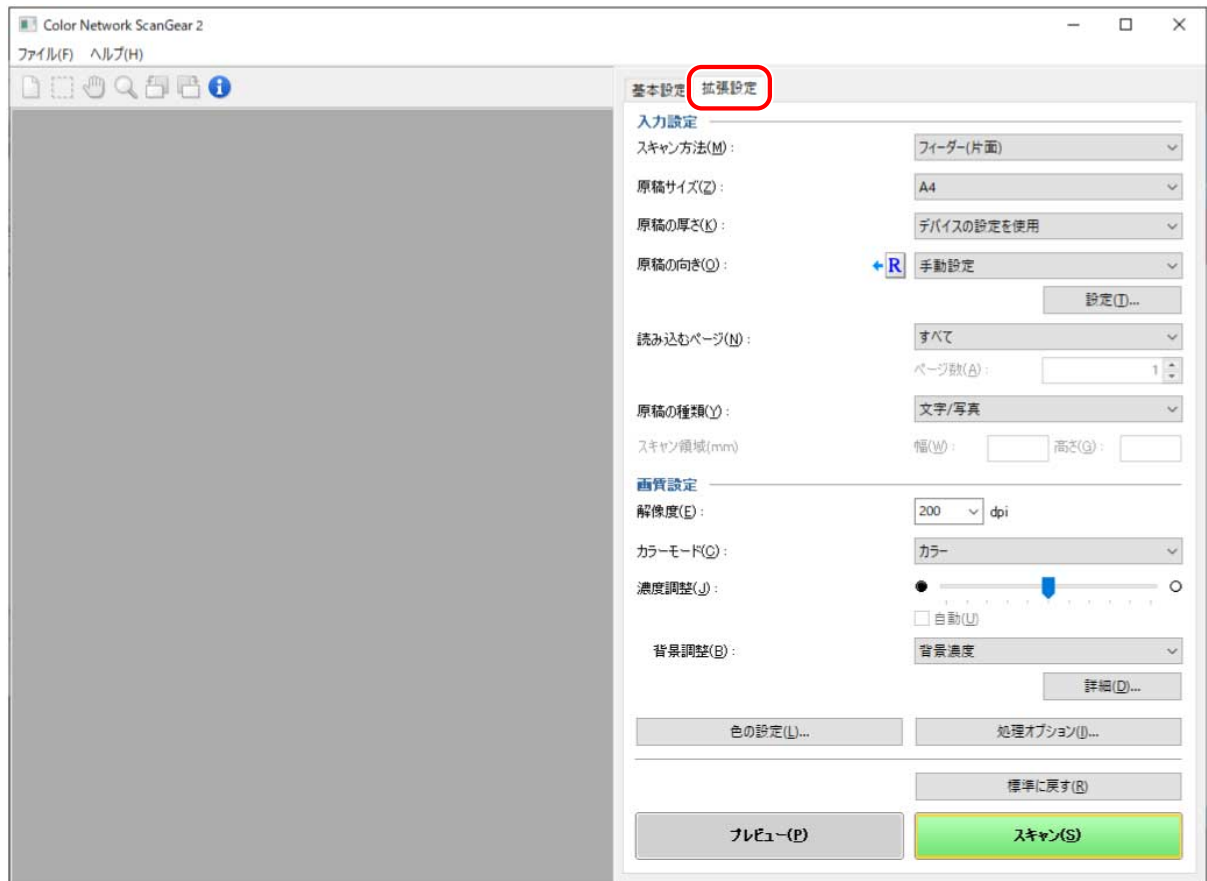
Color Network ScanGear 2

ファイル(F) ヘルプ(H)

基本設定 拡張設定

入力設定

スキャン方法(M): フィーダー(片面)

原稿サイズ(Z): A4

原稿の厚さ(K): デバイスの設定を使用

原稿の向き(O): 手動設定

設定(T)...

読み込むページ(N): すべて

ページ数(A): 1

原稿の種類(Y): 文字/写真

スキャン領域(mm) 幅(W): 高さ(G):

画質設定

解像度(E): 200 dpi

カラーモード(C): カラー

濃度調整(J):

自動(U)

背景調整(B): 背景濃度

詳細(D)...

色の設定(L)... 処理オプション(I)...

標準に戻す(R)

プレビュー(P) スキャン(S)